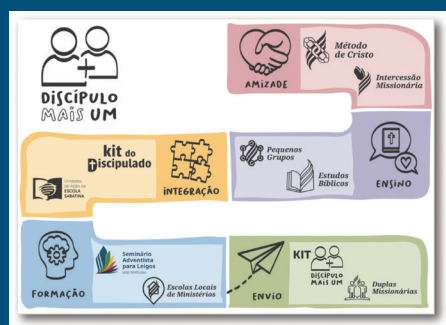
DISCÍPULO MAIS UM

AMIZADE

Método de Cristo

Intercessão Missionária

kit do Discipulado

Unidades de Ação da ESCOLA SABATINA

INTEGRAÇÃO

Pequenos Grupos

Estudos Bíblicos

ENSINO

FORMAÇÃO

Seminário Adventista para Leigos

Escolas Locais de Ministérios

ENVIO

KIT DISCÍPULO MAIS UM

Duplas Missionárias